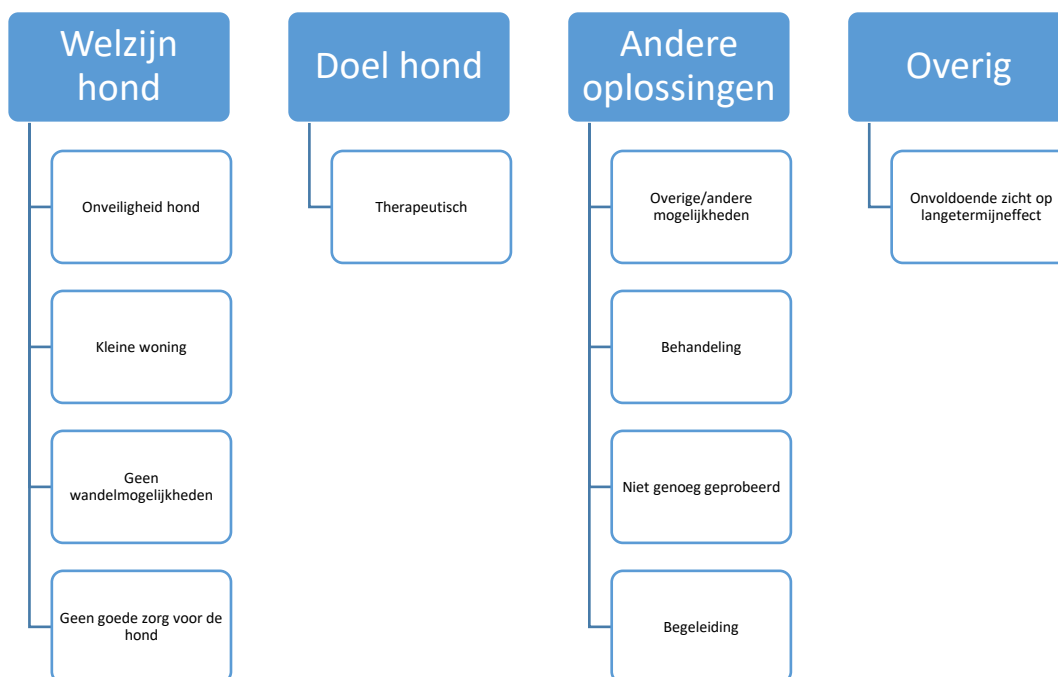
Welzijn hond

Onveiligheid hond

Kleine woning

Geen wandelmogelijkheden

Geen goede zorg voor de hond

Doel hond

Therapeutisch

Andere oplossingen

Overige/andere mogelijkheden

Behandeling

Niet genoeg geprobeerd

Begeleiding

Overig

Onvoldoende zicht op langetermijneffect